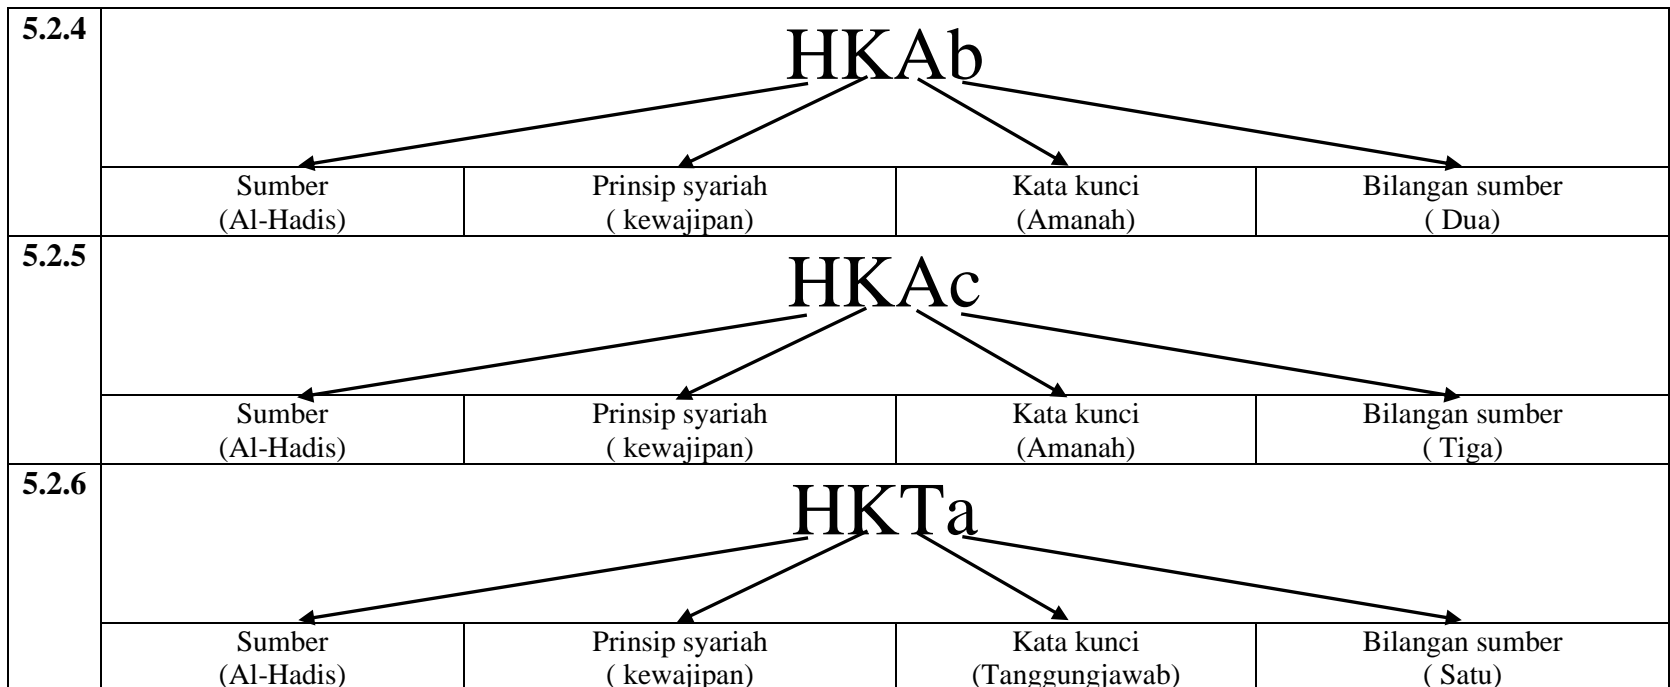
5.2.4

HKAb

| Sumber (Al-Hadis) | Prinsip syariah ( kewajipan) | Kata kunci (Amanah) | Bilangan sumber ( Dua) |
|---|---|---|---|

5.2.5

HKAc

| Sumber (Al-Hadis) | Prinsip syariah ( kewajipan) | Kata kunci (Amanah) | Bilangan sumber ( Tiga) |
|---|---|---|---|

5.2.6

HKTa

| Sumber (Al-Hadis) | Prinsip syariah ( kewajipan) | Kata kunci (Tanggungjawab) | Bilangan sumber ( Satu) |
|---|---|---|---|